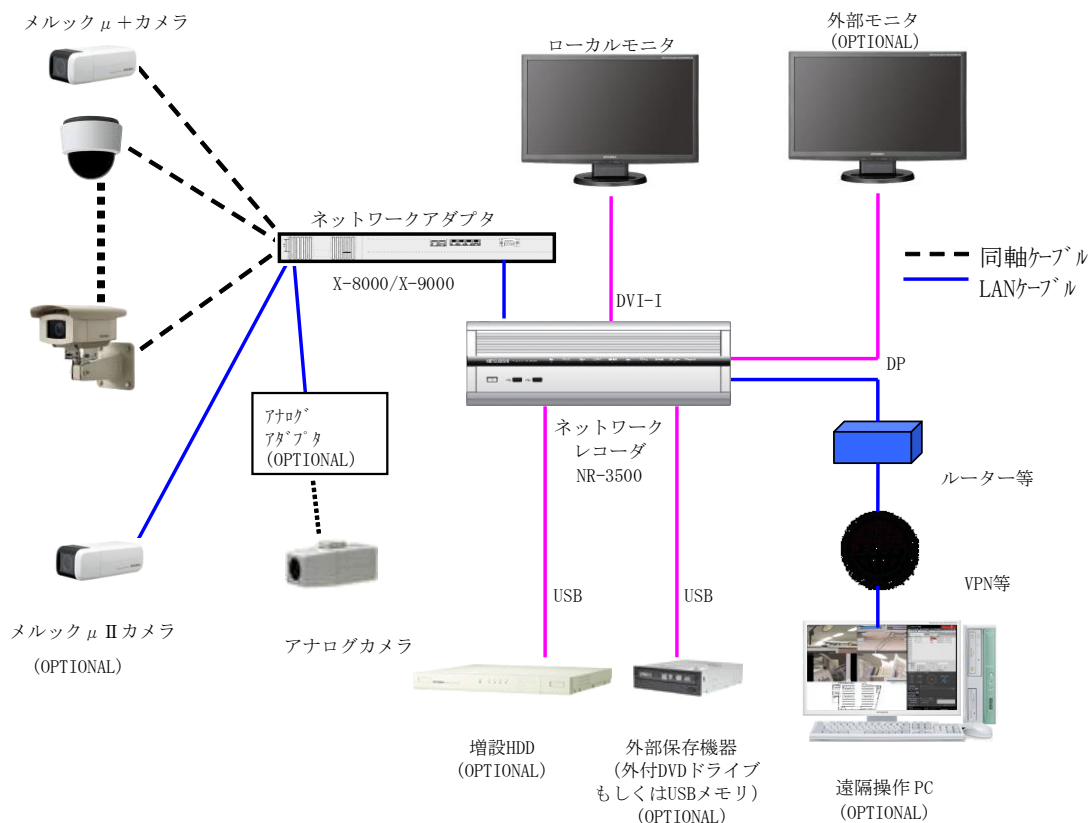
メルックμ＋カメラ

ローカルモニタ

外部モニタ
(OPTIONAL)

ネットワークアダプタ

X-8000/X-9000

同軸ｹｰﾌﾞﾙ
LANｹｰﾌﾞﾙ

DVI-I

DP

ｱﾅﾛｸﾞ
ｱﾀﾞﾌﾟﾀ
(OPTIONAL)

ネットワーク
レコーダ
NR-3500

ルーター等

VPN等

USB

USB

メルックμⅡカメラ
(OPTIONAL)

アナログカメラ

増設HDD
(OPTIONAL)

外部保存機器
(外付DVDドライブ
もしくはUSBメモリ)
(OPTIONAL)

遠隔操作PC
(OPTIONAL)